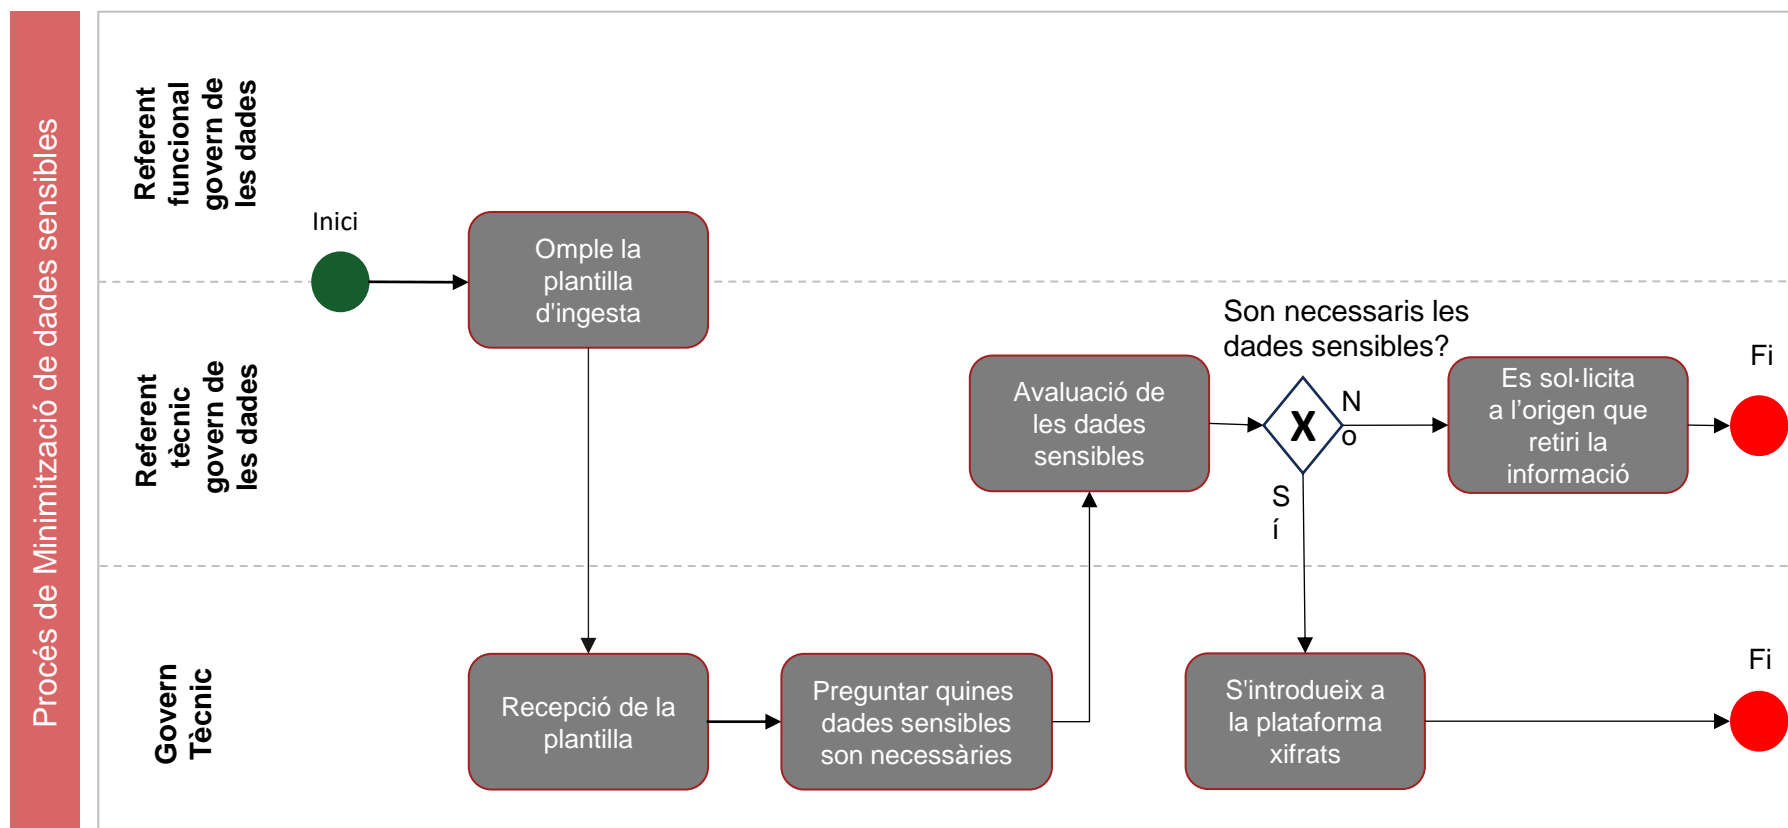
Procés de Minimització de dades sensibles

Referent funcional govern de les dades

Referent tècnic govern de les dades

Govern Tècnic

Inici

Omple la plantilla d'ingesta

Recepció de la plantilla

Preguntar quines dades sensibles son necessàries

Avaluació de les dades sensibles

Son necessaris les dades sensibles?

X

N o

S í

Es sol·licita a l'origen que retiri la informació

Fi

S'introdueix a la plataforma xifrats

Fi